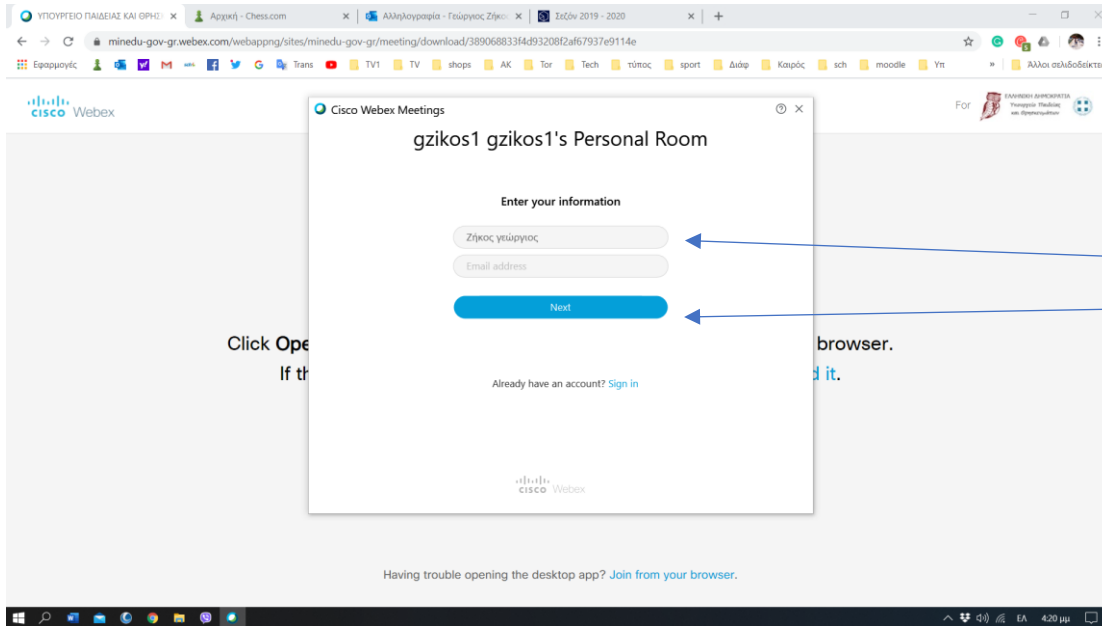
ΥΠΟΥΡΓΕΙΟ ΠΑΙΔΕΙΑΣ ΚΑΙ ΘΡΗΣ ×
Αρχική - Chess.com ×
Αλληλογραφία - Γεώργιος Ζήκος ×
Σεζόν 2019 - 2020 ×

minedu-gov-gr.webex.com/webappng/sites/minedu-gov-gr/meeting/download/389068833f4d93208f2af67937e9114e

Εφαρμογές Trans TV1 TV shops AK Tor Tech τύπος sport Διάφ Καιρός sch moodle Υπ » Άλλοι σελιδοδείκτες

cisco Webex

For ΕΛΛΗΝΙΚΗ ΔΗΜΟΚΡΑΤΙΑ Υπουργείο Παιδείας και Θρησκευμάτων

Cisco Webex Meetings

gzikos1 gzikos1's Personal Room

Enter your information

Ζήκος γεώργιος

Email address

Next

Already have an account? Sign in

cisco Webex

Click Ope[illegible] browser.

If th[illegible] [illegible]d it.

Having trouble opening the desktop app? Join from your browser.

ΕΛ 4:20 μμ